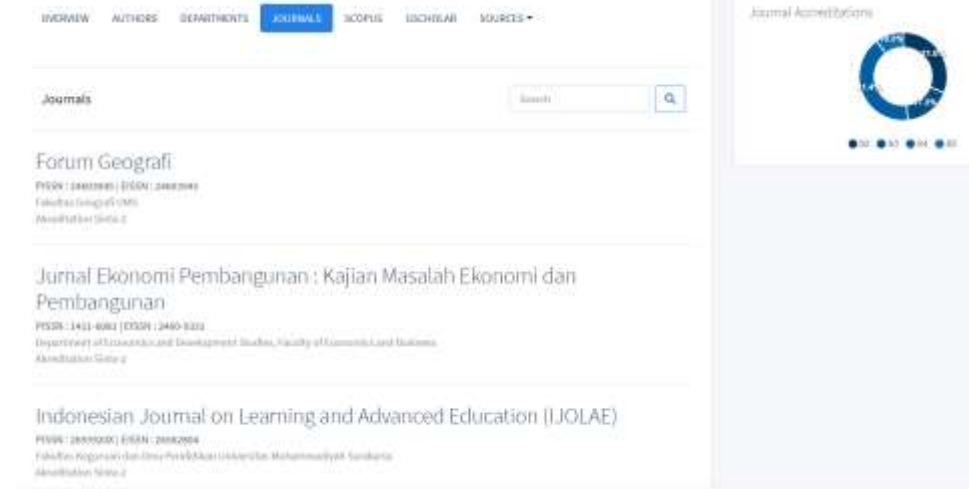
OVERVIEW AUTHORS DEPARTMENTS JOURNALS SCOPUS GSCHOLAR SOURCES

Journal Accreditations

Journals

Search

Forum Geografi

PISSN : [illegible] | EISSN : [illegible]

Fakultas Geografi UMS

Akreditation Sinta 2

Jurnal Ekonomi Pembangunan : Kajian Masalah Ekonomi dan Pembangunan

PISSN : 1411-6081 | EISSN : 2460-9331

Department of Economics and Development Studies, Faculty of Economics and Business

Akreditation Sinta 2

Indonesian Journal on Learning and Advanced Education (IJOLAE)

PISSN : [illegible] | EISSN : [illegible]

Fakultas Keguruan dan Ilmu Pendidikan Universitas Muhammadiyah Surakarta

Akreditation Sinta 2